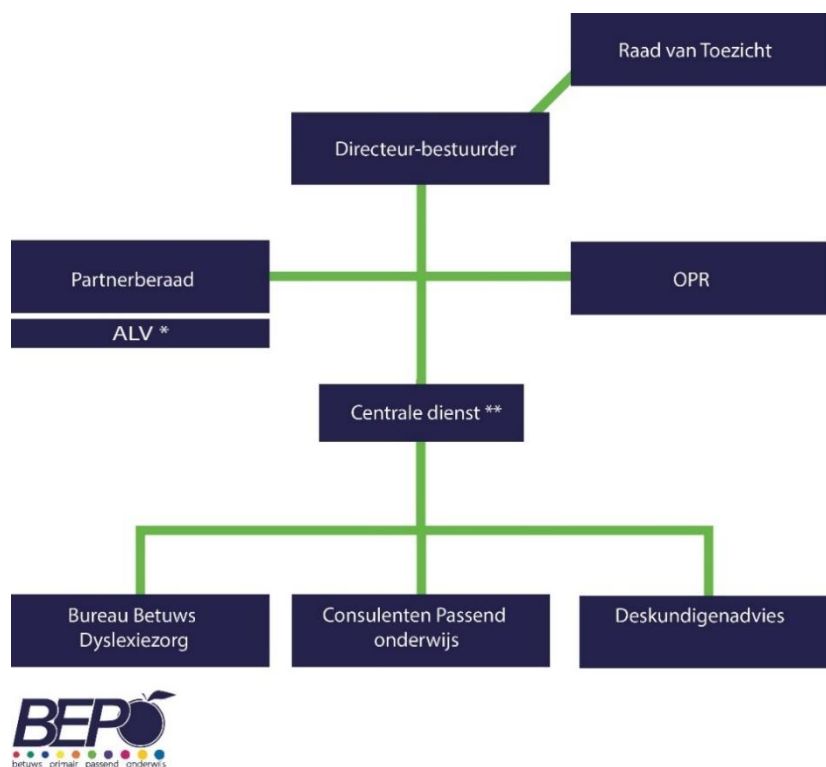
Raad van Toezicht

Directeur-bestuurder

Partnerberaad

ALV *

OPR

Centrale dienst **

Bureau Betuws Dyslexiezorg

Consulenten Passend onderwijs

Deskundigenadvies

BEPO
betuws primair passend onderwijs